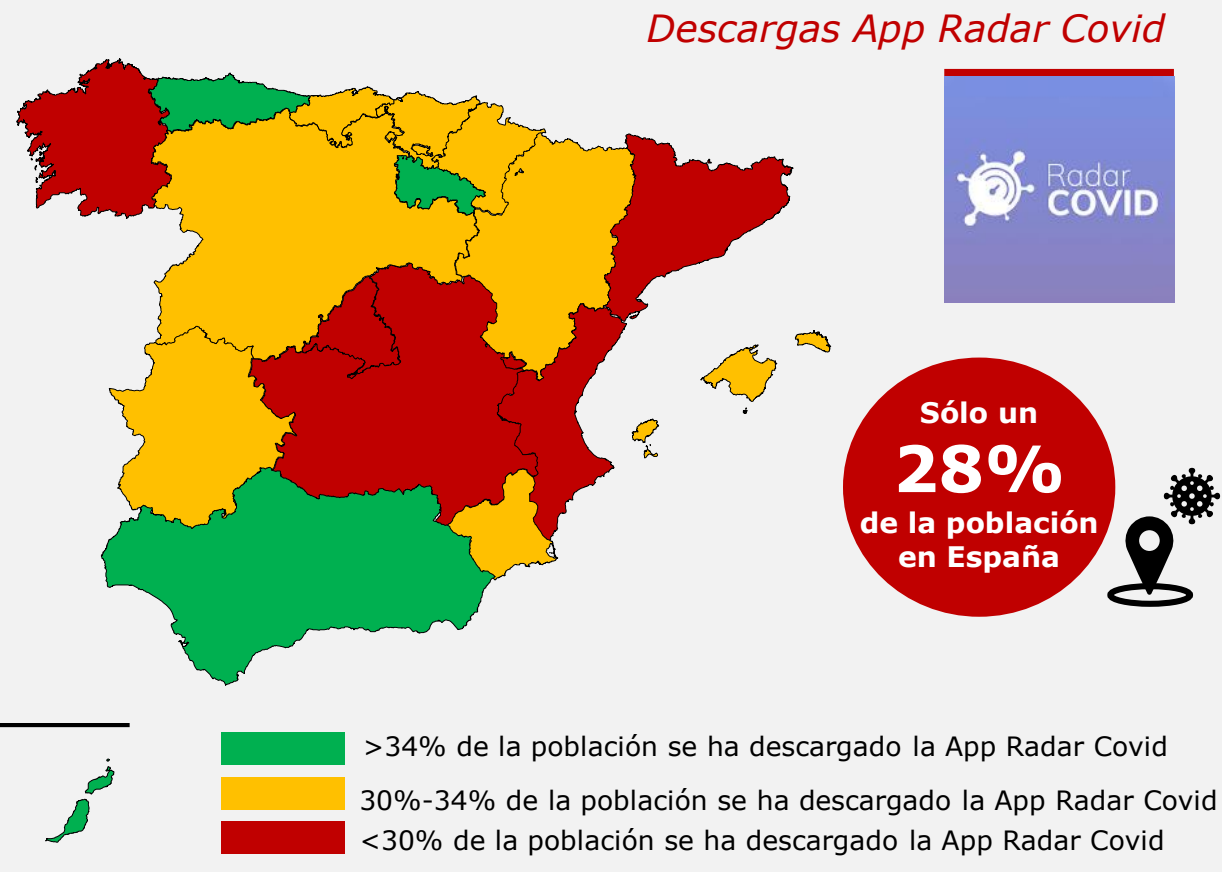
Descargas App Radar Covid

Radar COVID

Sólo un 28% de la población en España

>34% de la población se ha descargado la App Radar Covid

30%-34% de la población se ha descargado la App Radar Covid

<30% de la población se ha descargado la App Radar Covid